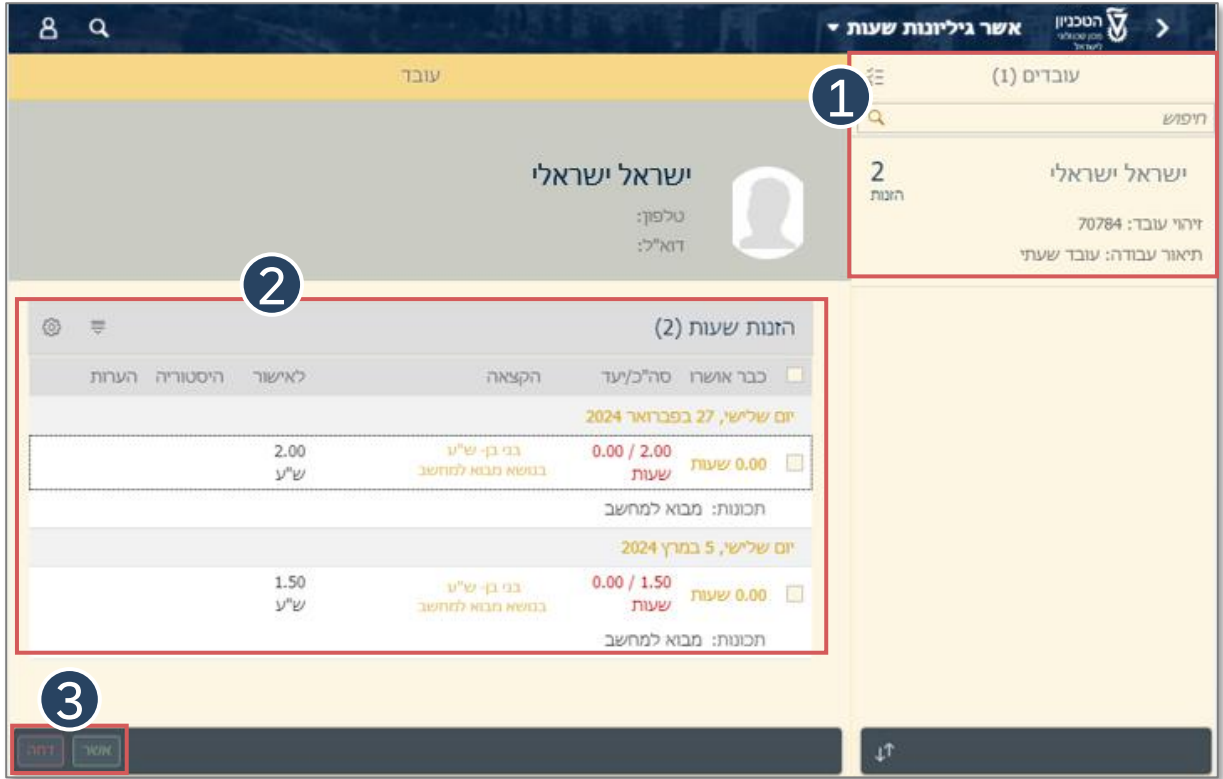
הטכניון מכון טכנולוגי לישראל
אשר גיליונות שעות ▾

1
עובדים (1)
חיפוש
ישראל ישראלי
2
הזנות
זיהוי עובד: 70784
תיאור עבודה: עובד שעתי

עובד
ישראל ישראלי
טלפון:
דוא"ל:

2
הזנות שעות (2)

| | כבר אושרו | סה"כ/יעד | הקצאה | לאישור | היסטוריה | הערות |
|---|---|---|---|---|---|---|
| יום שלישי, 27 בפברואר 2024 | | | | | | |
| | 0.00 שעות | 2.00 / 0.00 שעות | בני בן- ש"ע בנושא מבוא למחשב | 2.00 ש"ע | | |
| תכונות: מבוא למחשב | | | | | | |
| יום שלישי, 5 במרץ 2024 | | | | | | |
| | 0.00 שעות | 1.50 / 0.00 שעות | בני בן- ש"ע בנושא מבוא למחשב | 1.50 ש"ע | | |
| תכונות: מבוא למחשב | | | | | | |

3
אשר
דחה